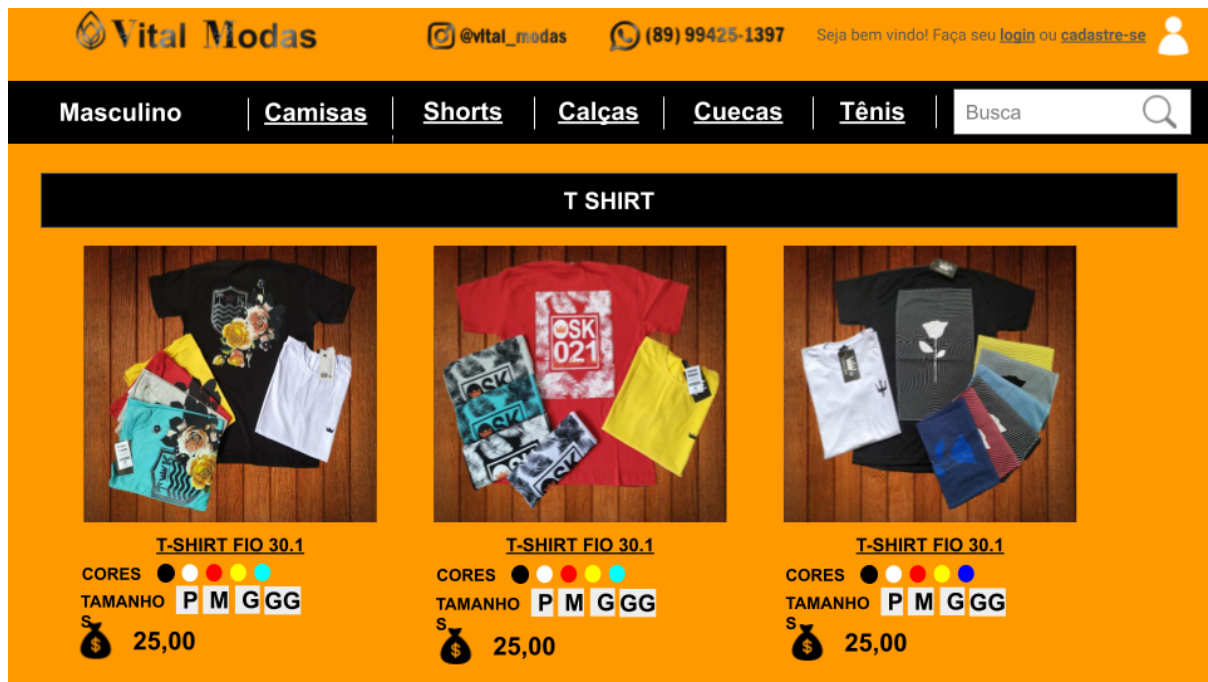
Vital Modas

@vital_modas

(89) 99425-1397

Seja bem vindo! Faça seu login ou cadastre-se

Masculino | Camisas | Shorts | Calças | Cuecas | Tênis | Busca

T SHIRT

OSK 021

OSK

T-SHIRT FIO 30.1
CORES
TAMANHOS P M G GG
$ 25,00

T-SHIRT FIO 30.1
CORES
TAMANHOS P M G GG
$ 25,00

T-SHIRT FIO 30.1
CORES
TAMANHOS P M G GG
$ 25,00